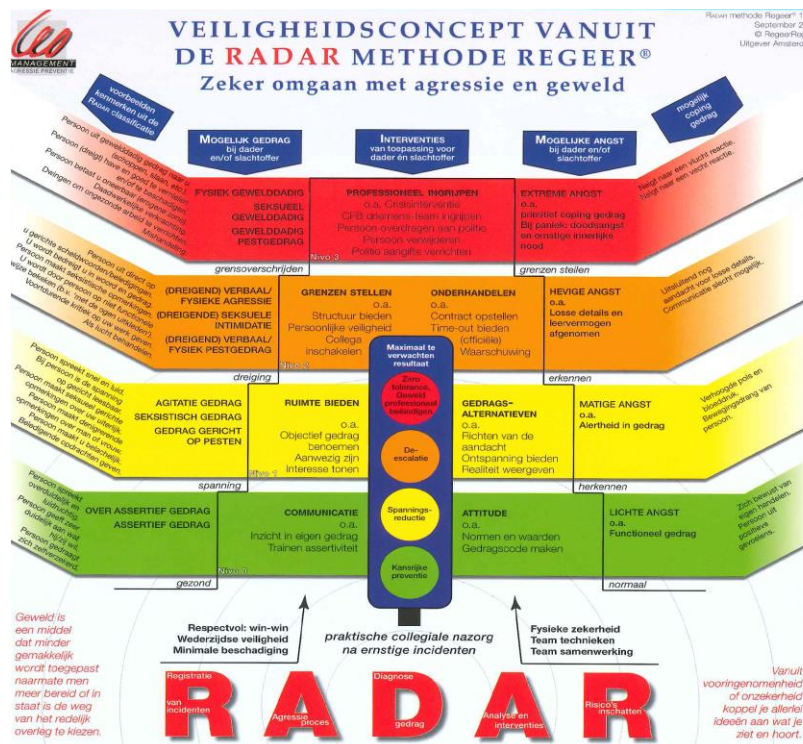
MANAGEMENT
AGRESSIE PREVENTIE

VEILIGHEIDSCONCEPT VANUIT DE RADAR METHODE REGEER®
Zeker omgaan met agressie en geweld

Radar methode Regeer® 1
September 2
© RegeerRop
Uitgever Amsterd

voorbeelden kenmerken uit de Radar classificatie

MOGELIJK GEDRAG bij dader en/of slachtoffer

INTERVENTIES van toepassing voor dader en slachtoffer

MOGELIJKE ANGST bij dader en/of slachtoffer

mogelijk coping gedrag

Persoon uit geweldadig gedrag naar ... Persoon (dreigt) hulp en of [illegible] ... Persoon beletst of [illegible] ... Dwingen om ongezonde arbeid te verrichten

FYSIEK GEWELDDADIG
SEKSUEEL GEWELDDADIG
GEWELDDADIG PESTGEDRAG

PROFESSIONEEL INGRIJPEN
o.a. Crisisinterventie
CFB dreinens team ingrijpen
Persoon overdragen aan politie
Persoon verwijderen
Politie aangifte verrichten

EXTREME ANGST
o.a.
prioriteit coping gedrag
Bij paniek: doodsangst en ernstige innerlijke nood

Neigt naar een vlucht reactie.
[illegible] naar een vecht reactie.

grensoverschrijden
Nivo 3
grenzen stellen

Persoon uit direct op u gerichte scheldwoorden/bedreigingen. U wordt bedreigd in woord en gebaar. Persoon maakt seksuele opmerkingen. Persoon doet persoonlijke opmerkingen. U wordt door hem getreiterd. Wijze beledigen ... Voortdurende kritiek op uw werk geven. Als lucht behandelen.

(DREIGEND) VERBAAL/ FYSIEKE AGRESSIE
(DREIGENDE) SEKSUELE INTIMIDATIE
(DREIGEND) VERBAAL/ FYSIEK PESTGEDRAG

GRENZEN STELLEN
o.a.
Structuur bieden
Persoonlijke veiligheid
Collega inschakelen

ONDERHANDELEN
o.a.
Contract opstellen
Time-out bieden
(officiële)
Waarschuwing

HEVIGE ANGST
o.a.
Losse details en leervermogen afgenomen

Uitsluitend nog aandacht voor losse details. Communicatie slecht mogelijk.

dreiging
Nivo 2
erkennen

Maximaal te verwachten resultaat

Zero tolerance. Geweld professioneel beëindigen

De-escalatie

Spannings-reductie

Kansrijke preventie

Persoon spreekt snel en luid. Bij persoon is de spanning op gezicht af te lezen. Persoon maakt seksueel gerichte opmerkingen over uw uiterlijk. Persoon maakt denigrerende opmerkingen over mij en iemand anders. Persoon maakt u belachelijk. Beledigende opdrachten geven.

AGITATIE GEDRAG
SEKSISTISCH GEDRAG
GEDRAG GERICHT OP PESTEN

RUIMTE BIEDEN
o.a.
Objectief gedrag benoemen
Aanwezig zijn
Interesse tonen

GEDRAGS-ALTERNATIEVEN
o.a.
Richten van de aandacht
Ontspanning bieden
Realiteit weergeven

MATIGE ANGST
o.a.
Alertheid in gedrag

Verhoogde pols en bloeddruk. Bewegingsdrang van persoon.

spanning
Nivo 1
herkennen

Persoon spreekt overduidelijk en luid/schreeuwt. Persoon geeft niet duidelijk aan wat hij/zij wil. Persoon gedraagt zich zeer assertief.

OVER ASSERTIEF GEDRAG
ASSERTIEF GEDRAG

COMMUNICATIE
o.a.
Inzicht in eigen gedrag
Trainen assertiviteit

ATTITUDE
o.a.
Normen en waarden
Gedragscode maken

LICHTE ANGST
o.a.
Functioneel gedrag

Zich bewust van eigen handelen. Persoon uit positieve gevoelens.

gezond
Nivo 0
normaal

Geweld is een middel dat minder gemakkelijk wordt toegepast naarmate men meer bereid of in staat is de weg van het redelijk overleg te kiezen.

Respectvol: win-win
Wederzijdse veiligheid
Minimale beschadiging

praktische collegiale nazorg na ernstige incidenten

Fysieke zekerheid
Team technieken
Team samenwerking

Vanuit vooringenomenheid of onzekerheid koppel je allerlei ideeën aan wat je ziet en hoort.

RADAR
Registratie van incidenten
Agressie proces
Diagnose gedrag
Analyse en interventies
Risico's inschatten